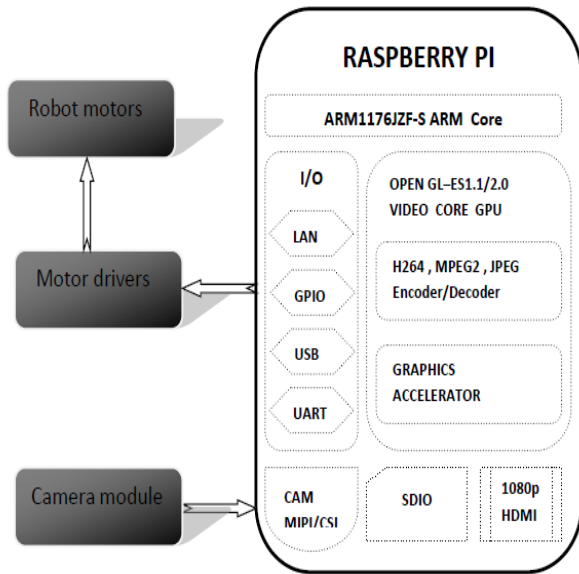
Robot motors

Motor drivers

Camera module

RASPBERRY PI

ARM1176JZF-S ARM Core

I/O

LAN

GPIO

USB

UART

OPEN GL–ES1.1/2.0 VIDEO CORE GPU

H264 , MPEG2 , JPEG Encoder/Decoder

GRAPHICS ACCELERATOR

CAM MIPI/CSI

SDIO

1080p HDMI